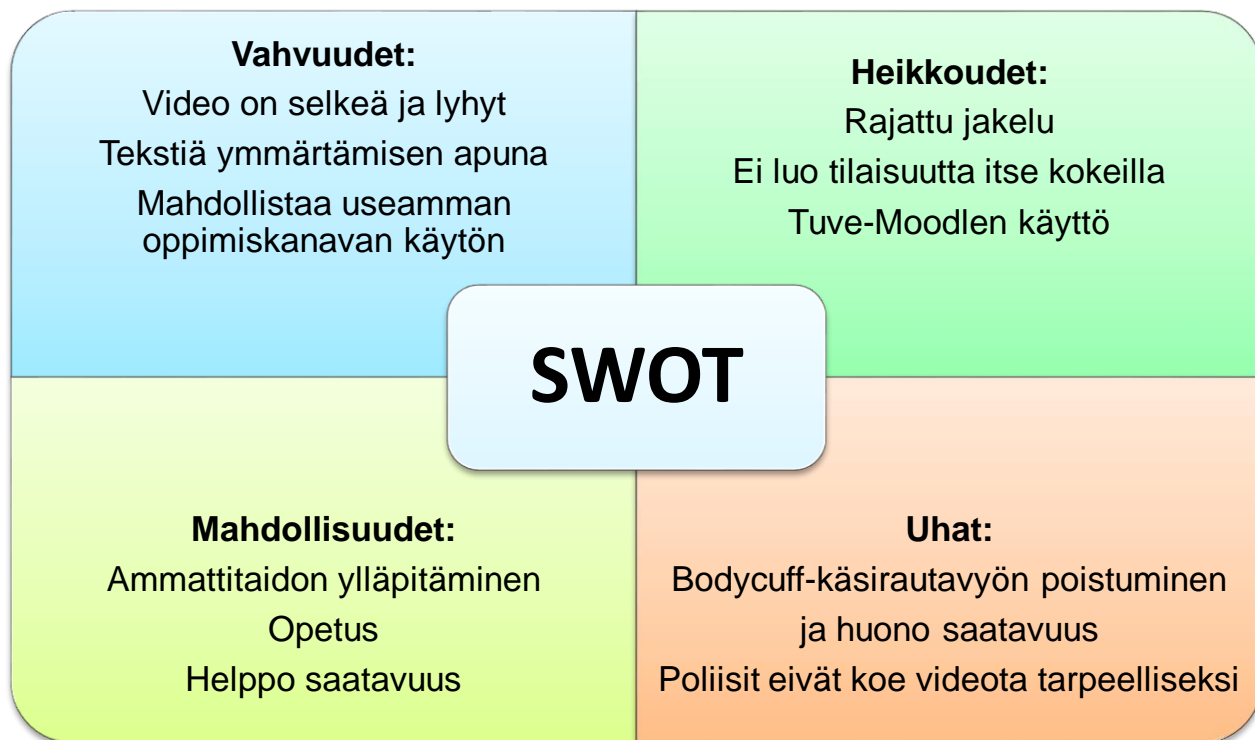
Vahvuudet:
Video on selkeä ja lyhyt
Tekstiä ymmärtämisen apuna
Mahdollistaa useamman oppimiskanavan käytön

Heikkoudet:
Rajattu jakelu
Ei luo tilaisuutta itse kokeilla
Tuve-Moodlen käyttö

SWOT

Mahdollisuudet:
Ammattitaidon ylläpitäminen
Opetus
Helppo saatavuus

Uhat:
Bodycuff-käsirautavyön poistuminen ja huono saatavuus
Poliisit eivät koe videota tarpeelliseksi